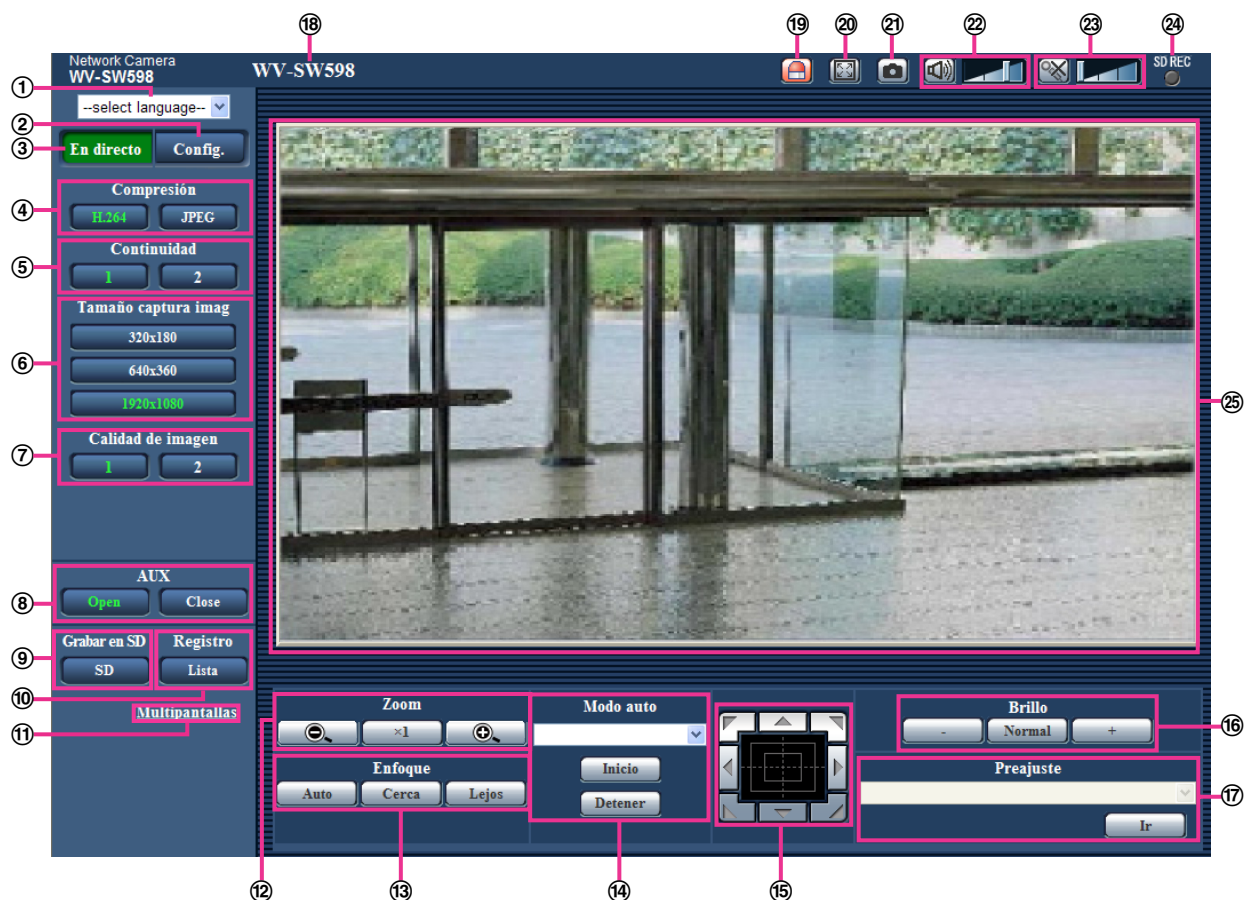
⑱ ⑲ ⑳ ㉑ ㉒ ㉓ ㉔

Network Camera
WV-SW598

WV-SW598

SD REC

① --select language--

② ③ En directo Config.

④ Compresión
H.264 JPEG

⑤ Continuidad
1 2

⑥ Tamaño captura imag
320x180
640x360
1920x1080

⑦ Calidad de imagen
1 2

⑧ AUX
Open Close

⑨ Grabar en SD
SD

Registro
Lista

⑩

⑪ Multipantallas

㉕

Zoom
×1

Enfoque
Auto Cerca Lejos

Modo auto
Inicio
Detener

Brillo
- Normal +

⑯

Preajuste
Ir

⑰

⑫ ⑬ ⑭ ⑮